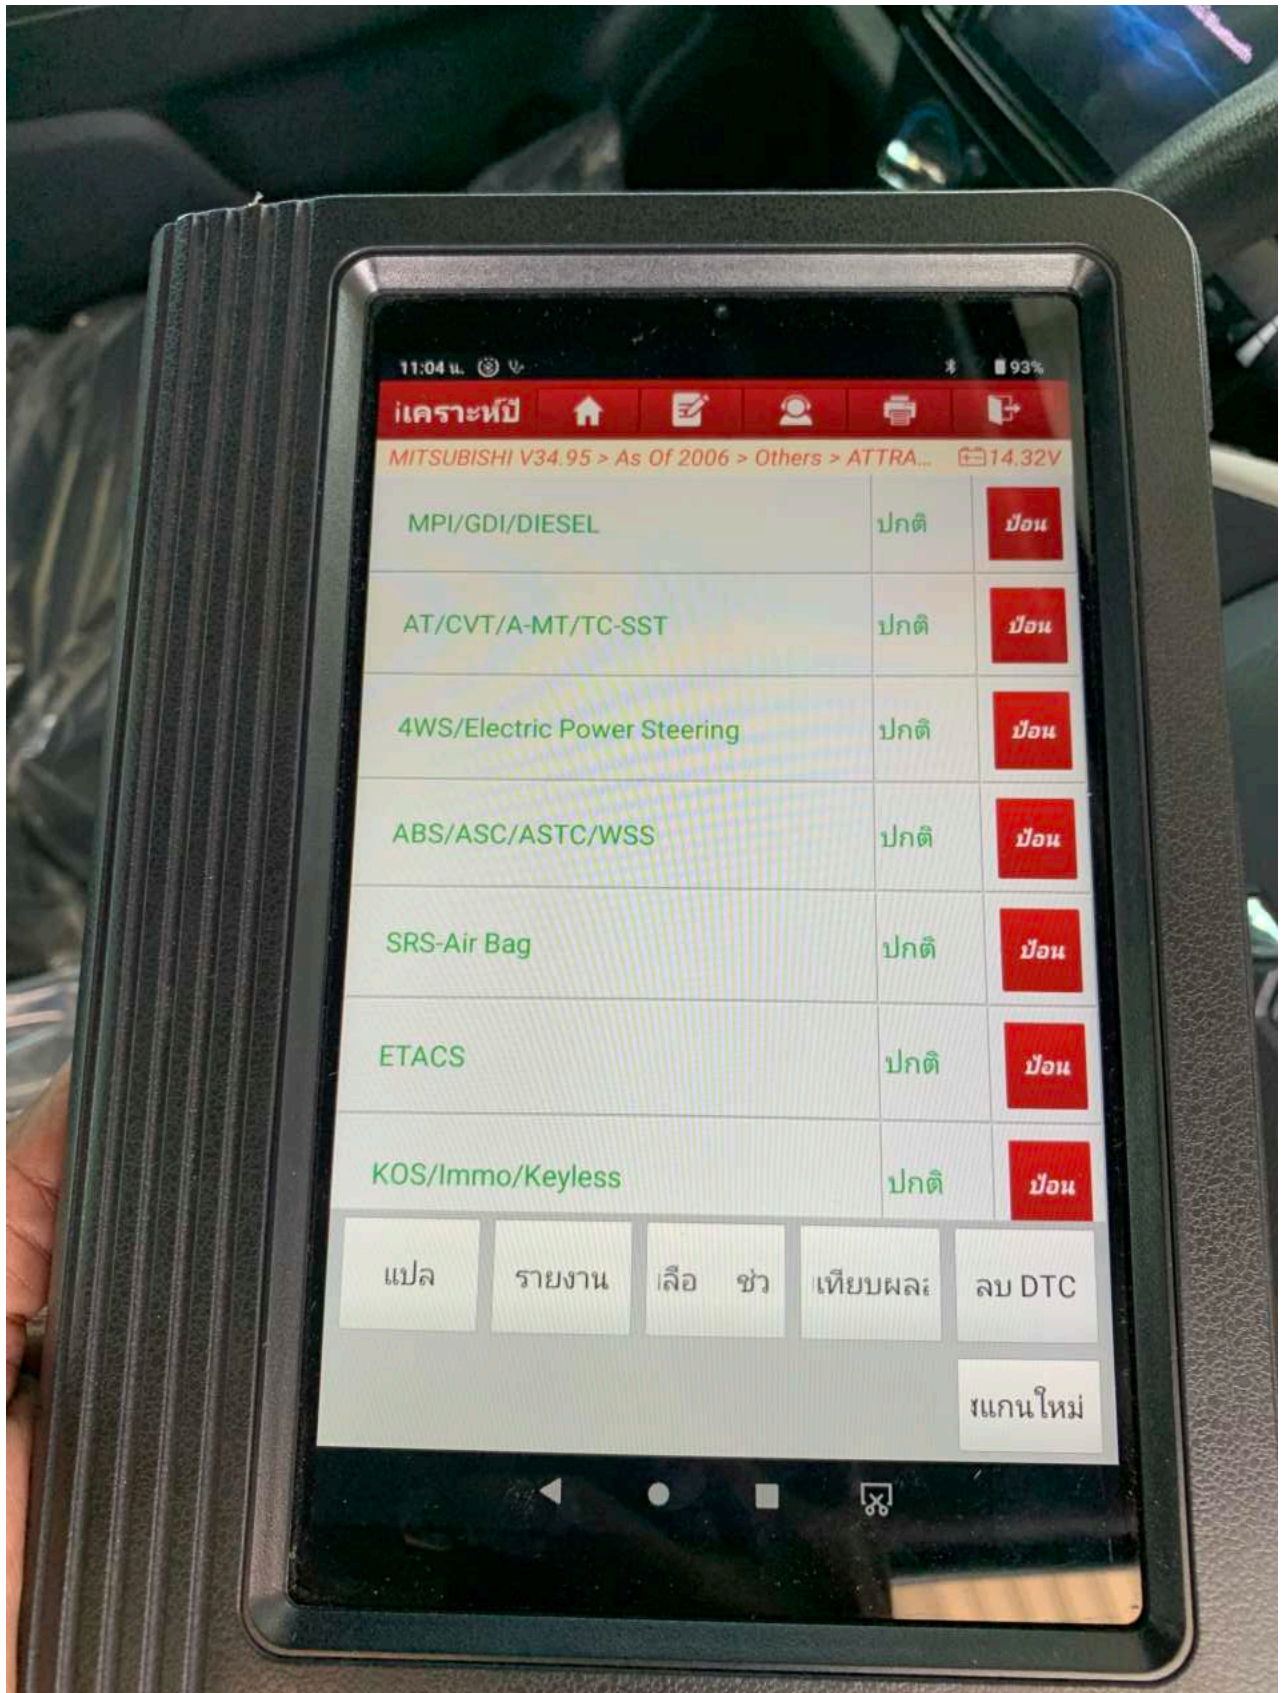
11:04 น. 93%

iเคราะห์ปี

MITSUBISHI V34.95 > As Of 2006 > Others > ATTRA... 14.32V

| | | |
|---|---|---|
| MPI/GDI/DIESEL | ปกติ | ป้อน |
| AT/CVT/A-MT/TC-SST | ปกติ | ป้อน |
| 4WS/Electric Power Steering | ปกติ | ป้อน |
| ABS/ASC/ASTC/WSS | ปกติ | ป้อน |
| SRS-Air Bag | ปกติ | ป้อน |
| ETACS | ปกติ | ป้อน |
| KOS/Immo/Keyless | ปกติ | ป้อน |

แปล
รายงาน
เลือ ช่ว
เทียบผละ
ลบ DTC
ุแกนใหม่